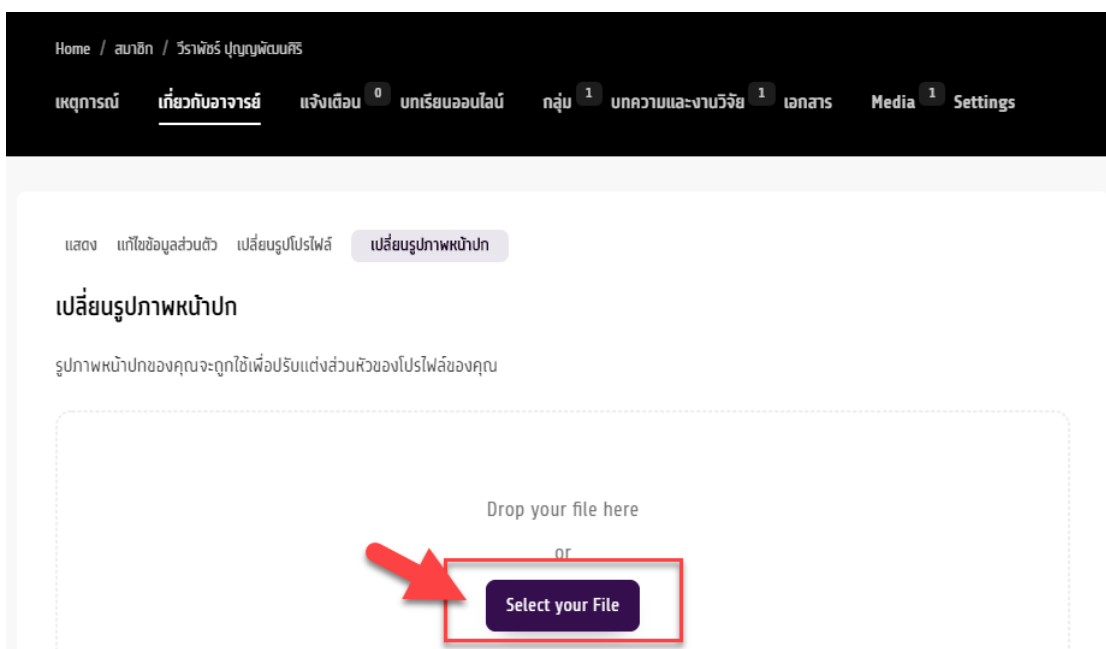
Home / สมาชิก / วีราพัชร์ ปุญญพัฒนศิริ

เหตุการณ์ เกี่ยวกับอาจารย์ แจ้งเตือน 0 บทเรียนออนไลน์ กลุ่ม 1 บทความและงานวิจัย 1 เอกสาร Media 1 Settings

แสดง แก้ไขข้อมูลส่วนตัว เปลี่ยนรูปโปรไฟล์ เปลี่ยนรูปภาพหน้าปก

เปลี่ยนรูปภาพหน้าปก

รูปภาพหน้าปกของคุณจะถูกใช้เพื่อปรับแต่งส่วนหัวของโปรไฟล์ของคุณ

Drop your file here

or

Select your File